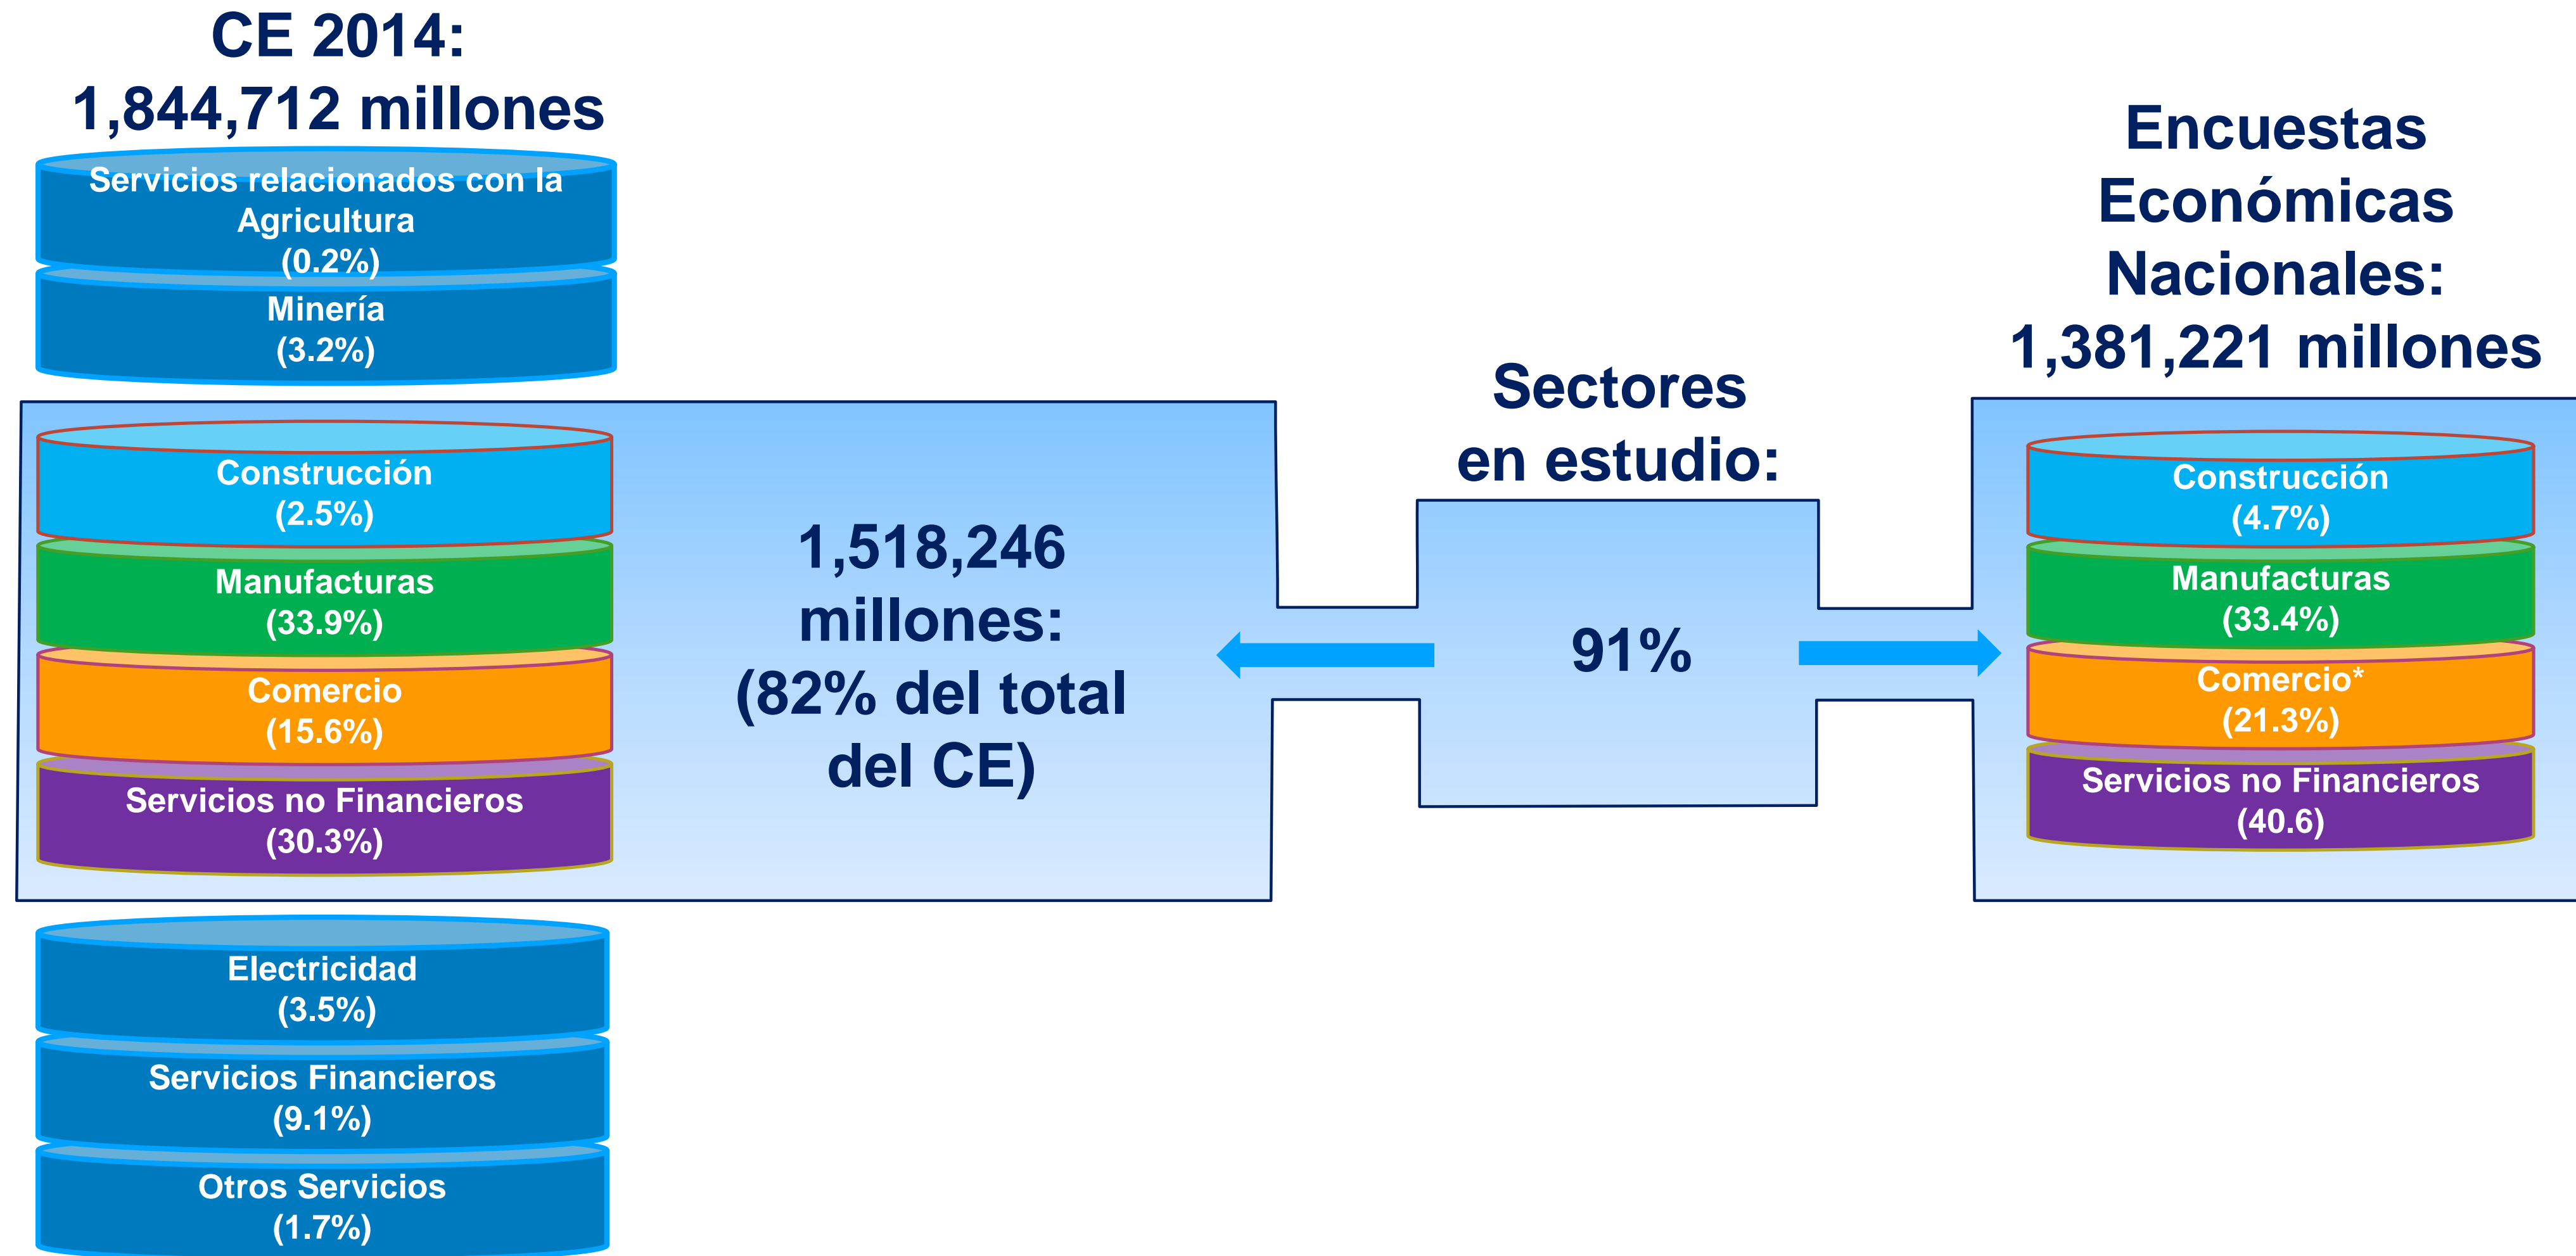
CE 2014:
1,844,712 millones

Servicios relacionados con la Agricultura
(0.2%)

Minería
(3.2%)

Construcción
(2.5%)

Manufacturas
(33.9%)

Comercio
(15.6%)

Servicios no Financieros
(30.3%)

1,518,246 millones:
(82% del total del CE)

Electricidad
(3.5%)

Servicios Financieros
(9.1%)

Otros Servicios
(1.7%)

Sectores en estudio:

91%

Encuestas Económicas Nacionales:
1,381,221 millones

Construcción
(4.7%)

Manufacturas
(33.4%)

Comercio*
(21.3%)

Servicios no Financieros
(40.6)